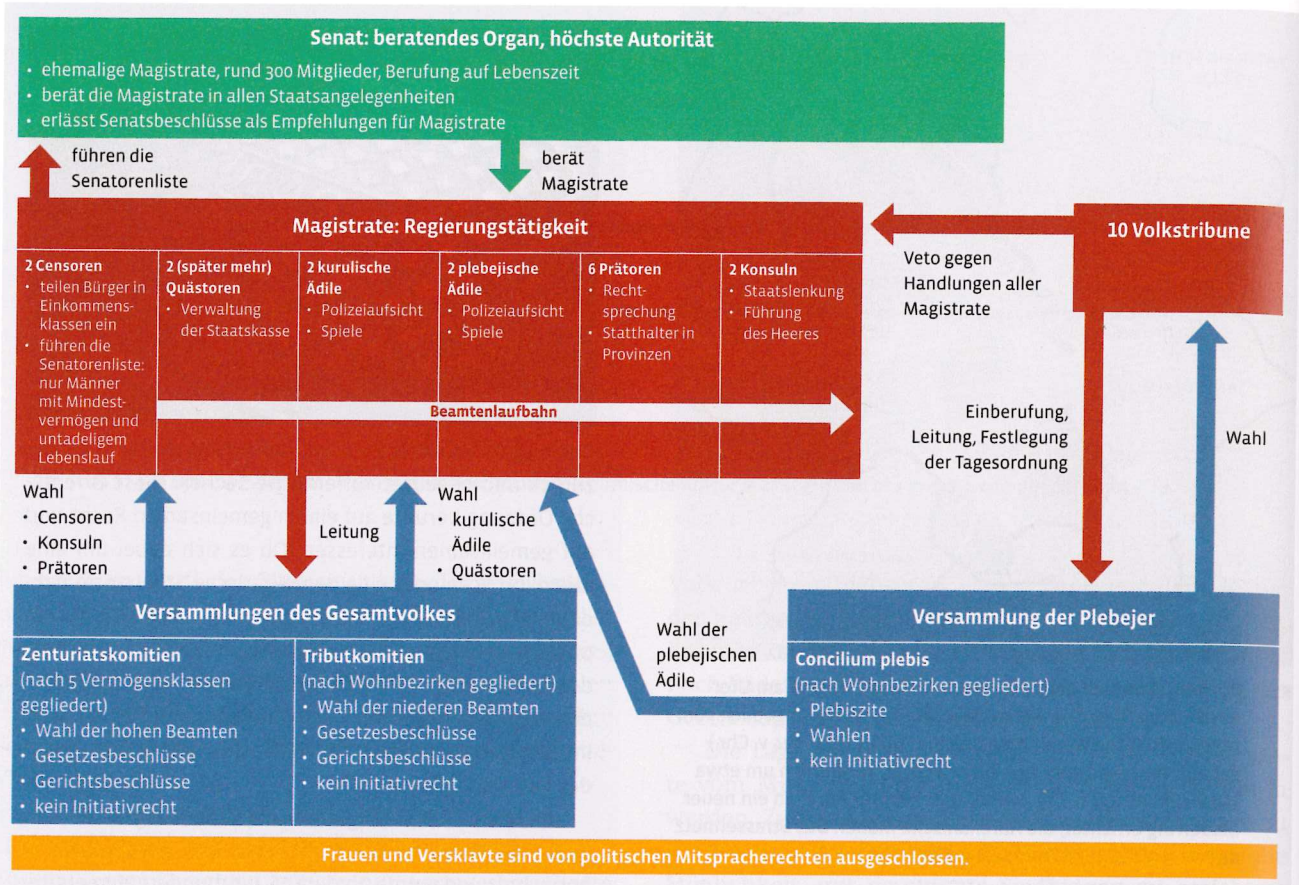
Senat: beratendes Organ, höchste Autorität
• ehemalige Magistrate, rund 300 Mitglieder, Berufung auf Lebenszeit
• berät die Magistrate in allen Staatsangelegenheiten
• erlässt Senatsbeschlüsse als Empfehlungen für Magistrate

führen die Senatorenliste

berät Magistrate

Magistrate: Regierungstätigkeit

| 2 Censoren | 2 (später mehr) Quästoren | 2 kurulische Ädile | 2 plebejische Ädile | 6 Prätoren | 2 Konsuln |
|---|---|---|---|---|---|
| • teilen Bürger in Einkommensklassen ein • führen die Senatorenliste: nur Männer mit Mindestvermögen und untadeligem Lebenslauf | • Verwaltung der Staatskasse | • Polizeiaufsicht • Spiele | • Polizeiaufsicht • Spiele | • Rechtsprechung • Statthalter in Provinzen | • Staatslenkung • Führung des Heeres |

Beamtenlaufbahn

10 Volkstribune

Veto gegen Handlungen aller Magistrate

Einberufung, Leitung, Festlegung der Tagesordnung

Wahl

Wahl
• Censoren
• Konsuln
• Prätoren

Leitung

Wahl
• kurulische Ädile
• Quästoren

Wahl der plebejischen Ädile

Versammlungen des Gesamtvolkes

Zenturiatskomitien
(nach 5 Vermögensklassen gegliedert)
• Wahl der hohen Beamten
• Gesetzesbeschlüsse
• Gerichtsbeschlüsse
• kein Initiativrecht

Tributkomitien
(nach Wohnbezirken gegliedert)
• Wahl der niederen Beamten
• Gesetzesbeschlüsse
• Gerichtsbeschlüsse
• kein Initiativrecht

Versammlung der Plebejer

Concilium plebis
(nach Wohnbezirken gegliedert)
• Plebiszite
• Wahlen
• kein Initiativrecht

Frauen und Versklavte sind von politischen Mitspracherechten ausgeschlossen.